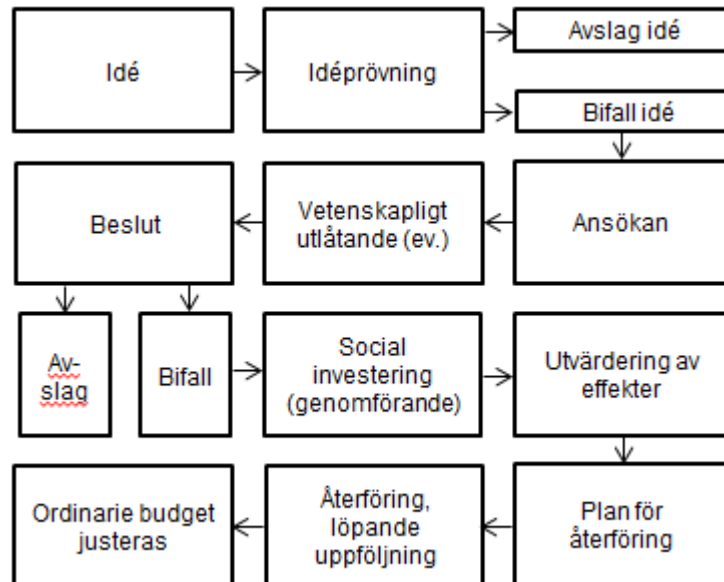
Idé

Idéprövning

Avslag idé

Bifall idé

Ansökan

Vetenskapligt utlåtande (ev.)

Beslut

Av-
slag

Bifall

Social investering (genomförande)

Utvärdering av effekter

Plan för återföring

Återföring, löpande uppföljning

Ordinarie budget justeras